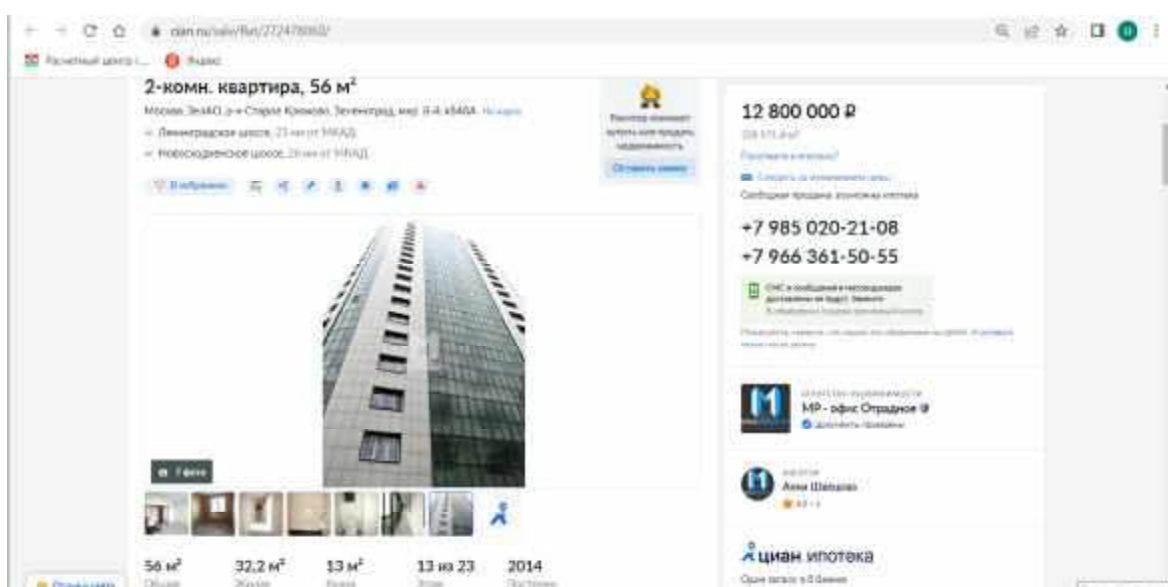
cian.ru/sale/flat/272478060/

Расчетный центр ... Яндекс

2-комн. квартира, 56 м²

Москва, ЗелАО, р-н Старое Крюково, Зеленоград, мкр. 8-й, к848А

Ленинградское шоссе, 23 км от МКАД

Новосходненское шоссе, 26 км от МКАД

В избранное

Оставить заявку

7 фото

12 800 000 ₽

+7 985 020-21-08

+7 966 361-50-55

МР - офис Отрадное

Анна Шевцова

56 м²
Общая

32,2 м²
Жилая

13 м²
Кухня

13 из 23
Этаж

2014
Построен

циан ипотека